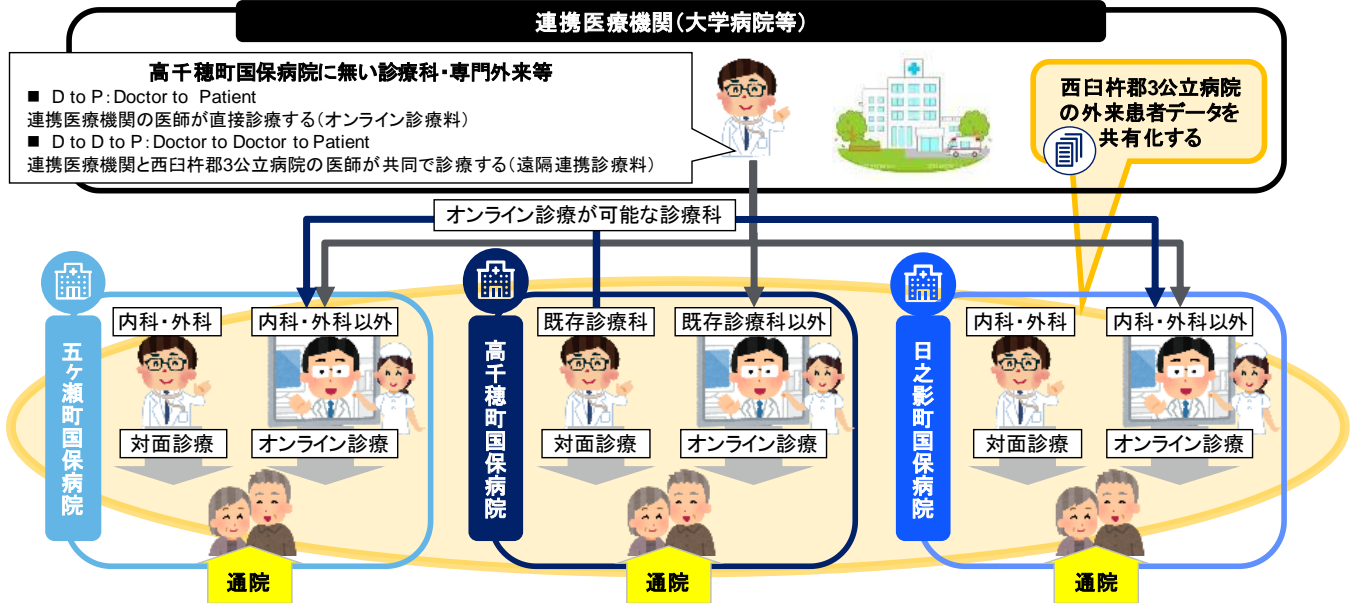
連携医療機関（大学病院等）

高千穂町国保病院に無い診療科・専門外来等
■ D to P：Doctor to Patient
連携医療機関の医師が直接診療する（オンライン診療料）
■ D to D to P：Doctor to Doctor to Patient
連携医療機関と西臼杵郡3公立病院の医師が共同で診療する（遠隔連携診療料）

西臼杵郡3公立病院の外来患者データを共有化する

オンライン診療が可能な診療科

五ヶ瀬町国保病院
内科・外科
内科・外科以外
対面診療
オンライン診療
通院

高千穂町国保病院
既存診療科
既存診療科以外
対面診療
オンライン診療
通院

日之影町国保病院
内科・外科
内科・外科以外
対面診療
オンライン診療
通院